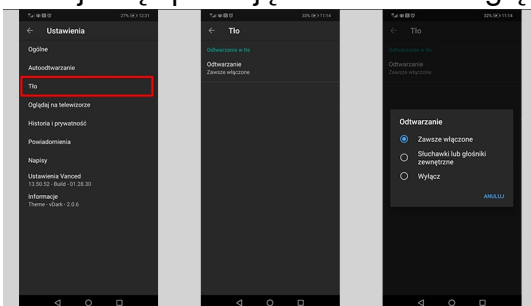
27% 12:31

Ustawienia

Ogólne

Autoodtwarzanie

Tło

Oglądaj na telewizorze

Historia i prywatność

Powiadomienia

Napisy

Ustawienia Vanced
13.50.52 - Build - 01.28.30

Informacje
Theme - vDark - 2.0.6

32% 17:14

Tło

Odtwarzanie w tle

Odtwarzanie
Zawsze włączone

32% 17:14

Tło

Odtwarzanie w tle

Odtwarzanie
Zawsze włączone

Odtwarzanie

Zawsze włączone

Słuchawki lub głośniki zewnętrzne

Wyłącz

ANULUJ